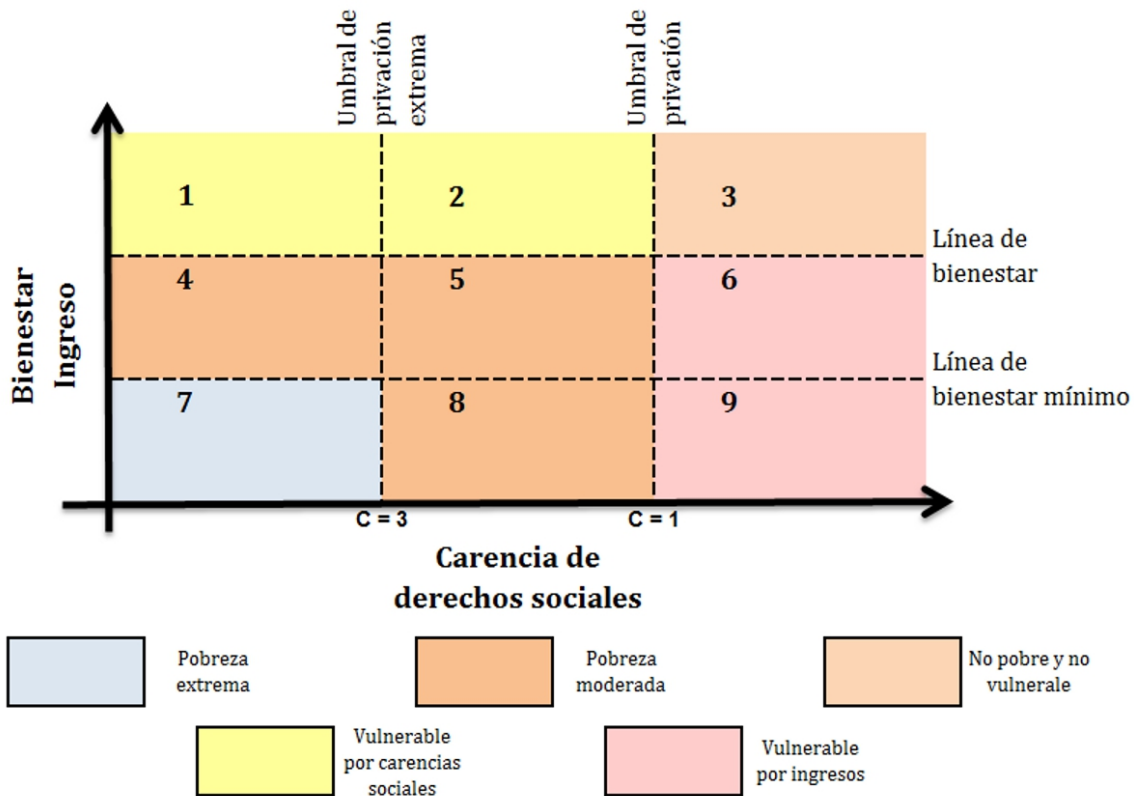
Umbral de privación extrema

Umbral de privación

Bienestar
Ingreso

1
2
3
Línea de bienestar
4
5
6
Línea de bienestar mínimo
7
8
9

C = 3
C = 1

Carencia de derechos sociales

Pobreza extrema

Pobreza moderada

No pobre y no vulnerale

Vulnerable por carencias sociales

Vulnerable por ingresos